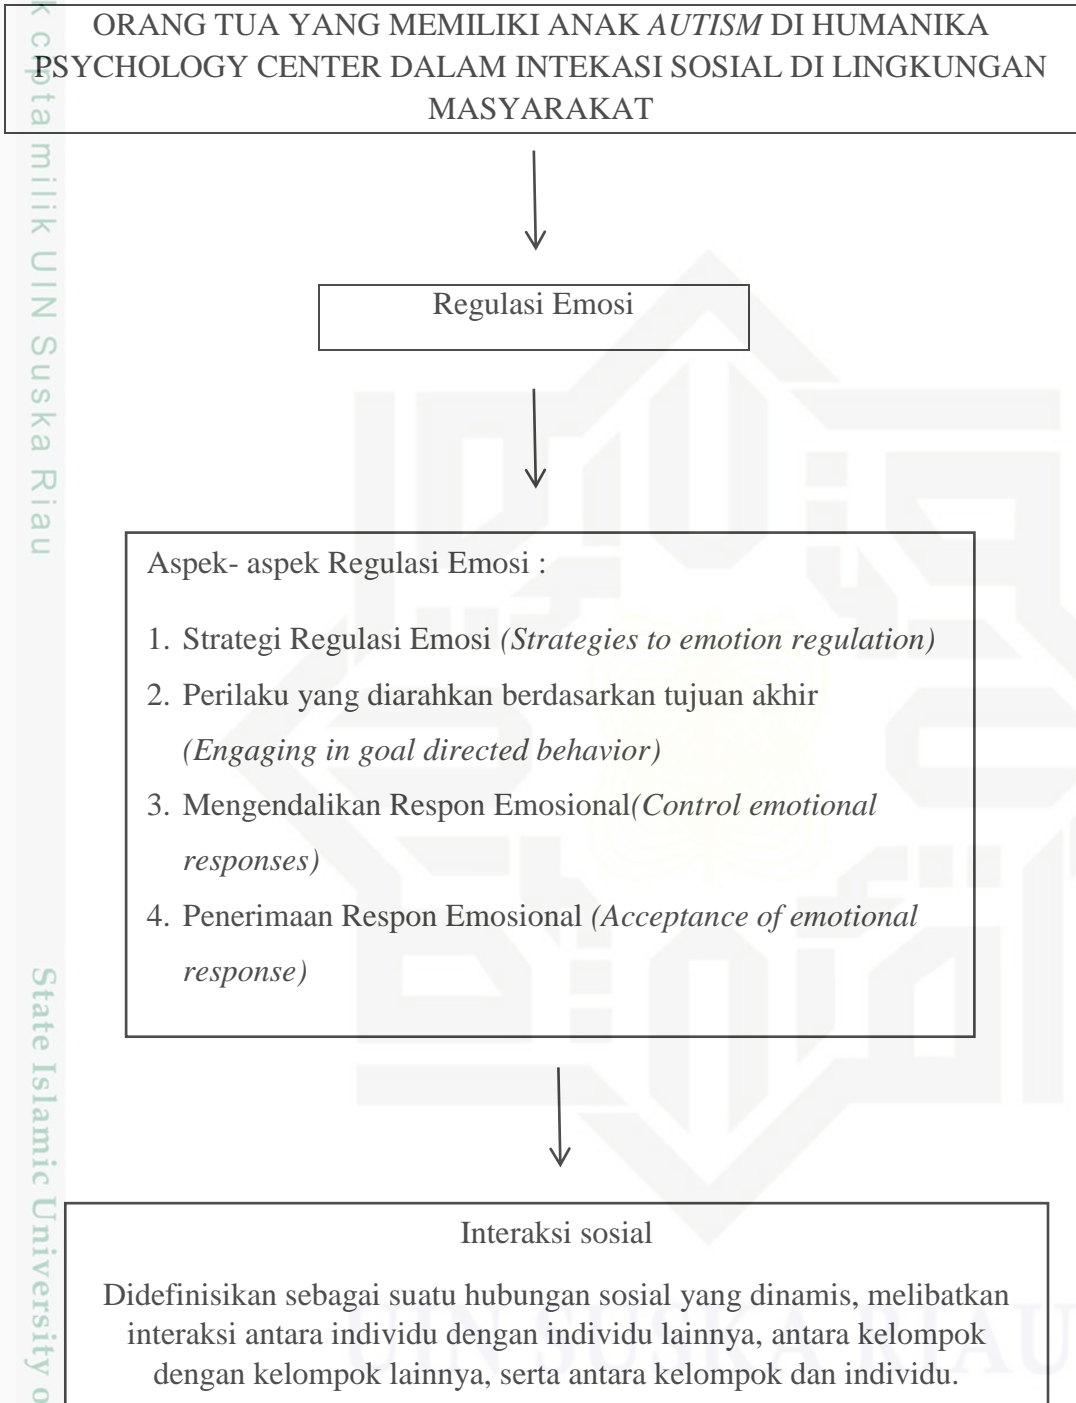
k cipta milik UIN Suska Riau

State Islamic University o

ORANG TUA YANG MEMILIKI ANAK *AUTISM* DI HUMANIKA PSYCHOLOGY CENTER DALAM INTEKASI SOSIAL DI LINGKUNGAN MASYARAKAT

Regulasi Emosi

Aspek- aspek Regulasi Emosi :

1. Strategi Regulasi Emosi *(Strategies to emotion regulation)*
2. Perilaku yang diarahkan berdasarkan tujuan akhir *(Engaging in goal directed behavior)*
3. Mengendalikan Respon Emosional*(Control emotional responses)*
4. Penerimaan Respon Emosional *(Acceptance of emotional response)*

Interaksi sosial

Didefinisikan sebagai suatu hubungan sosial yang dinamis, melibatkan interaksi antara individu dengan individu lainnya, antara kelompok dengan kelompok lainnya, serta antara kelompok dan individu.

UIN SUSKA RIAU